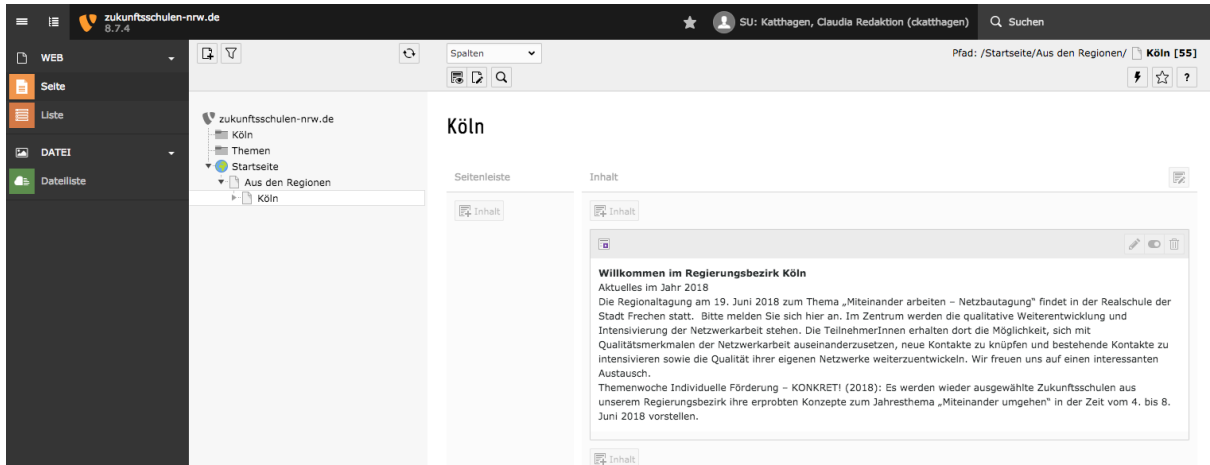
zukunftsschulen-nrw.de
8.7.4

SU: Katthagen, Claudia Redaktion (ckatthagen)

Suchen

WEB

Seite

Liste

DATEI

Dateiliste

zukunftsschulen-nrw.de

Köln

Themen

Startseite

Aus den Regionen

Köln

Spalten

Pfad: /Startseite/Aus den Regionen/ Köln [55]

Köln

Seitenleiste

Inhalt

Inhalt

Inhalt

Willkommen im Regierungsbezirk Köln
Aktuelles im Jahr 2018
Die Regionaltagung am 19. Juni 2018 zum Thema „Miteinander arbeiten – Netzbautagung" findet in der Realschule der Stadt Frechen statt. Bitte melden Sie sich hier an. Im Zentrum werden die qualitative Weiterentwicklung und Intensivierung der Netzwerkarbeit stehen. Die TeilnehmerInnen erhalten dort die Möglichkeit, sich mit Qualitätsmerkmalen der Netzwerkarbeit auseinanderzusetzen, neue Kontakte zu knüpfen und bestehende Kontakte zu intensivieren sowie die Qualität ihrer eigenen Netzwerke weiterzuentwickeln. Wir freuen uns auf einen interessanten Austausch.
Themenwoche Individuelle Förderung – KONKRET! (2018): Es werden wieder ausgewählte Zukunftsschulen aus unserem Regierungsbezirk ihre erprobten Konzepte zum Jahresthema „Miteinander umgehen" in der Zeit vom 4. bis 8. Juni 2018 vorstellen.

Inhalt